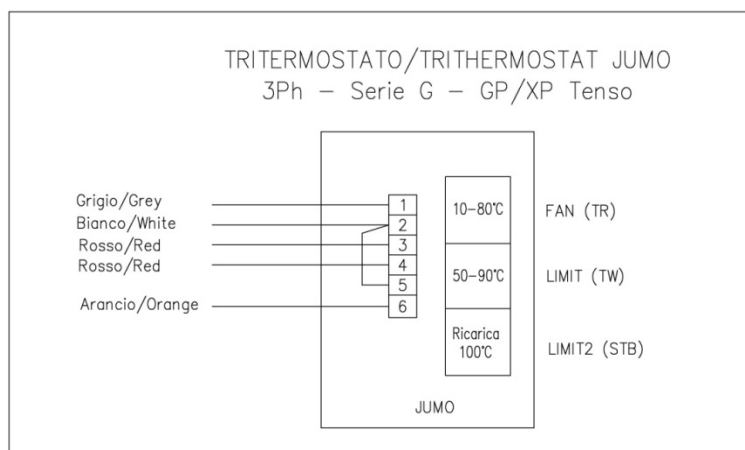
TRITERMOSTATO/TRITHERMOSTAT JUMO
3Ph – Serie G – GP/XP Tenso

Grigio/Grey
Bianco/White
Rosso/Red
Rosso/Red
Arancio/Orange

1
2
3
4
5
6

10–80°C
50–90°C
Ricarica 100°C

FAN (TR)
LIMIT (TW)
LIMIT2 (STB)

JUMO